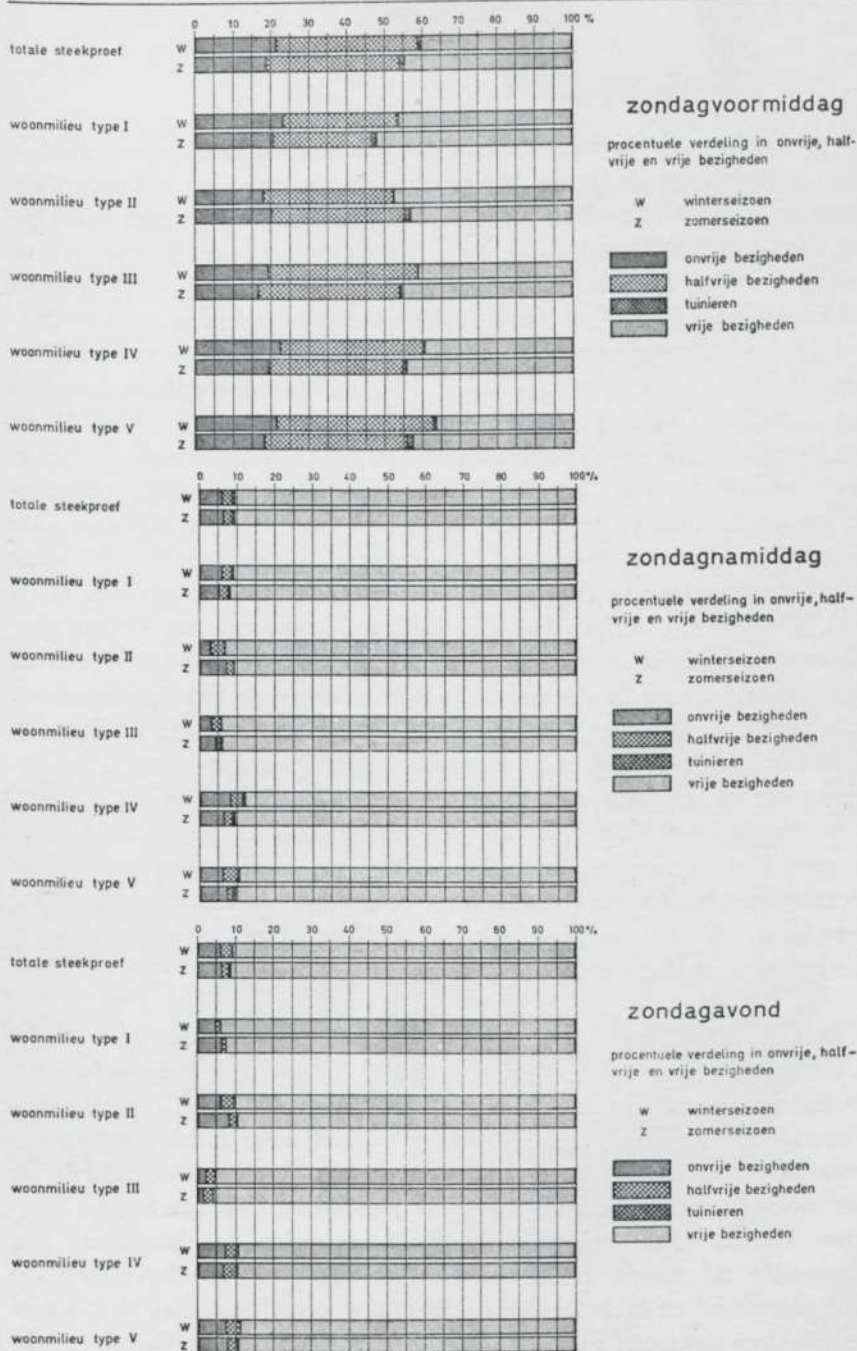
0 10 20 30 40 50 60 70 80 90 100 %

totale steekproef W Z

woonmilieu type I W Z

woonmilieu type II W Z

woonmilieu type III W Z

woonmilieu type IV W Z

woonmilieu type V W Z

zondagvoormiddag

procentuele verdeling in onvrije, halfvrije en vrije bezigheden

W winterseizoen
Z zomerseizoen

onvrije bezigheden
halfvrije bezigheden
tuinieren
vrije bezigheden

0 10 20 30 40 50 60 70 80 90 100 %

totale steekproef W Z

woonmilieu type I W Z

woonmilieu type II W Z

woonmilieu type III W Z

woonmilieu type IV W Z

woonmilieu type V W Z

zondagnamiddag

procentuele verdeling in onvrije, halfvrije en vrije bezigheden

W winterseizoen
Z zomerseizoen

onvrije bezigheden
halfvrije bezigheden
tuinieren
vrije bezigheden

0 10 20 30 40 50 60 70 80 90 100 %

totale steekproef W Z

woonmilieu type I W Z

woonmilieu type II W Z

woonmilieu type III W Z

woonmilieu type IV W Z

woonmilieu type V W Z

zondagavond

procentuele verdeling in onvrije, halfvrije en vrije bezigheden

W winterseizoen
Z zomerseizoen

onvrije bezigheden
halfvrije bezigheden
tuinieren
vrije bezigheden